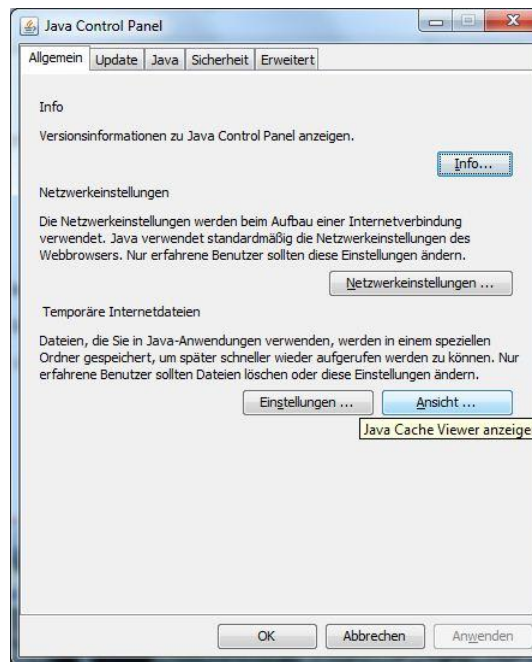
Java Control Panel

Allgemein | Update | Java | Sicherheit | Erweitert

Info

Versionsinformationen zu Java Control Panel anzeigen.

Info...

Netzwerkeinstellungen

Die Netzwerkeinstellungen werden beim Aufbau einer Internetverbindung verwendet. Java verwendet standardmäßig die Netzwerkeinstellungen des Webbrowsers. Nur erfahrene Benutzer sollten diese Einstellungen ändern.

Netzwerkeinstellungen ...

Temporäre Internetdateien

Dateien, die Sie in Java-Anwendungen verwenden, werden in einem speziellen Ordner gespeichert, um später schneller wieder aufgerufen werden zu können. Nur erfahrene Benutzer sollten Dateien löschen oder diese Einstellungen ändern.

Einstellungen ...

Ansicht ...

Java Cache Viewer anzeige

OK

Abbrechen

Anwenden